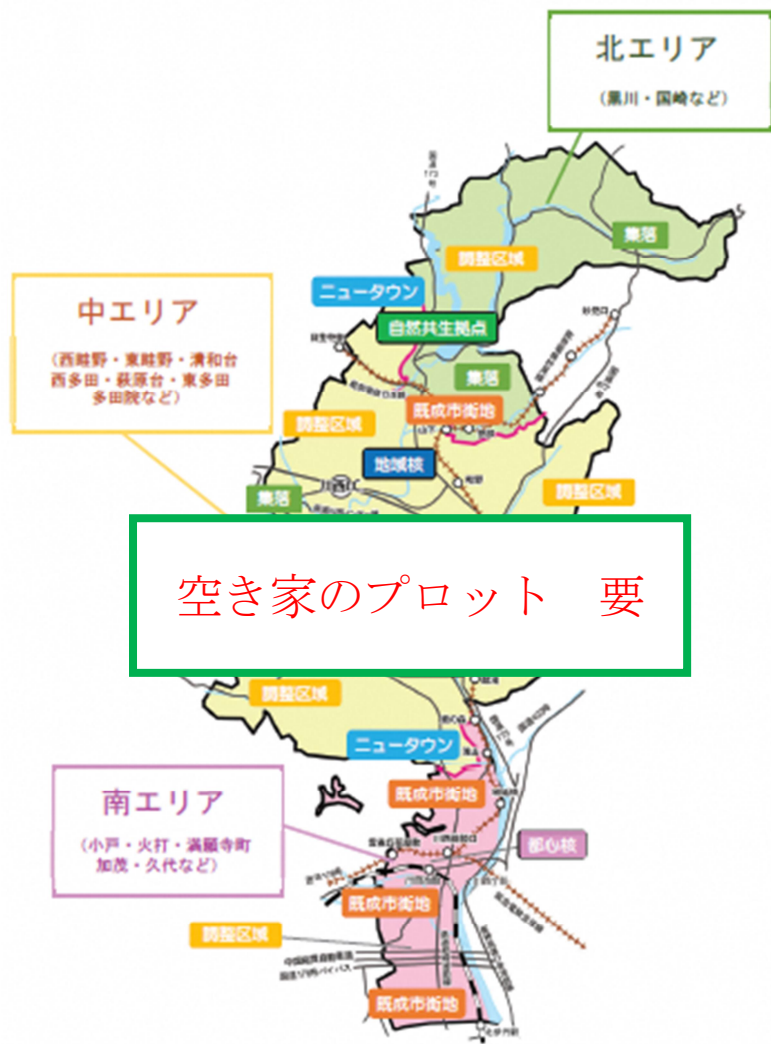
北エリア
（黒川・国崎など）

集落
調整区域
ニュータウン
自然共生拠点

中エリア
（西畦野・東畦野・清和台
西多田・萩原台・東多田
多田院など）

集落
既成市街地
調整区域
地域核
調整区域
集落

空き家のプロット　要

調整区域
ニュータウン

南エリア
（小戸・火打・満願寺町
加茂・久代など）

既成市街地
都心核
既成市街地
調整区域
既成市街地